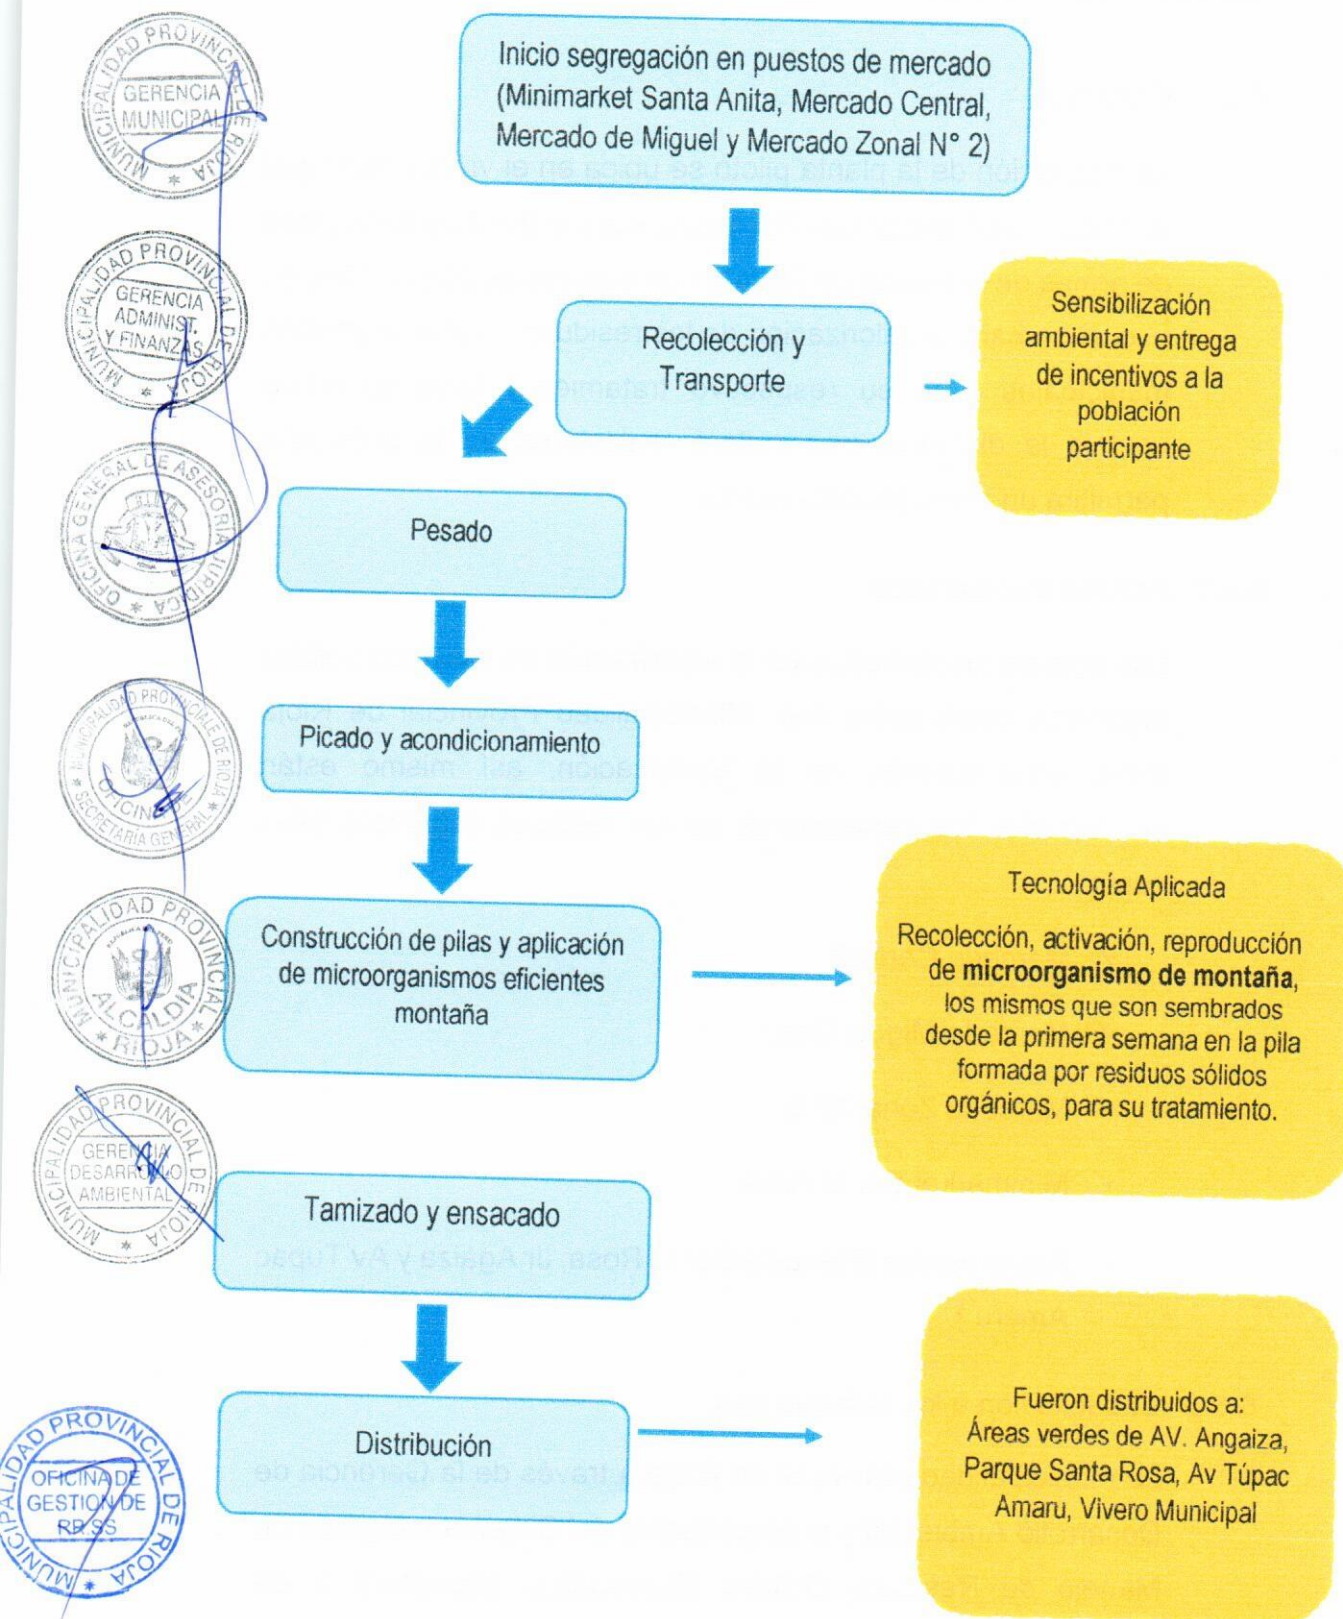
Inicio segregación en puestos de mercado (Minimarket Santa Anita, Mercado Central, Mercado de Miguel y Mercado Zonal N° 2)

Recolección y Transporte

Sensibilización ambiental y entrega de incentivos a la población participante

Pesado

Picado y acondicionamiento

Construcción de pilas y aplicación de microorganismos eficientes montaña

Tecnología Aplicada

Recolección, activación, reproducción de **microorganismo de montaña**, los mismos que son sembrados desde la primera semana en la pila formada por residuos sólidos orgánicos, para su tratamiento.

Tamizado y ensacado

Distribución

Fueron distribuidos a: Áreas verdes de AV. Angaiza, Parque Santa Rosa, Av Túpac Amaru, Vivero Municipal

MUNICIPALIDAD PROVINCIAL DE RIOJA GERENCIA MUNICIPAL

MUNICIPALIDAD PROVINCIAL DE RIOJA GERENCIA ADMINIST. Y FINANZAS

OFICINA GENERAL DE ASESORIA JURIDICA

MUNICIPALIDAD PROVINCIALE DE RIOJA OFICINA SECRETARIA GENERAL

MUNICIPALIDAD PROVINCIAL ALCALDIA RIOJA

MUNICIPALIDAD PROVINCIAL DE RIOJA GERENCIA DESARROLLO AMBIENTAL

MUNICIPALIDAD PROVINCIAL DE RIOJA OFICINA DE GESTION DE RR.SS